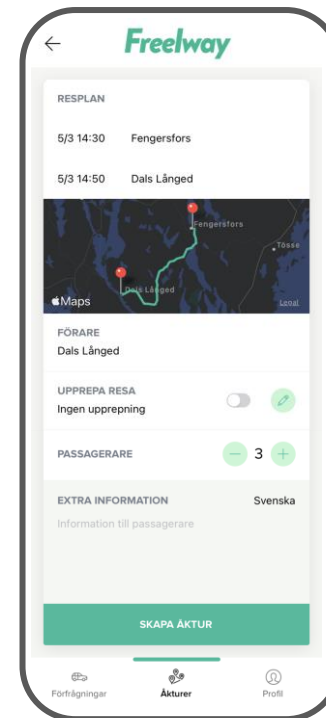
←
Freelway

RESPLAN

5/3 14:30 Fengersfors

5/3 14:50 Dals Långed

Fengersfors
Tösse
Dals Långed
Maps
Legal

FÖRARE
Dals Långed

UPPREPA RESA
Ingen upprepning

PASSAGERARE
− 3 +

EXTRA INFORMATION
Svenska
Information till passagerare

SKAPA ÅKTUR

Förfrågningar
Åkturer
Profil